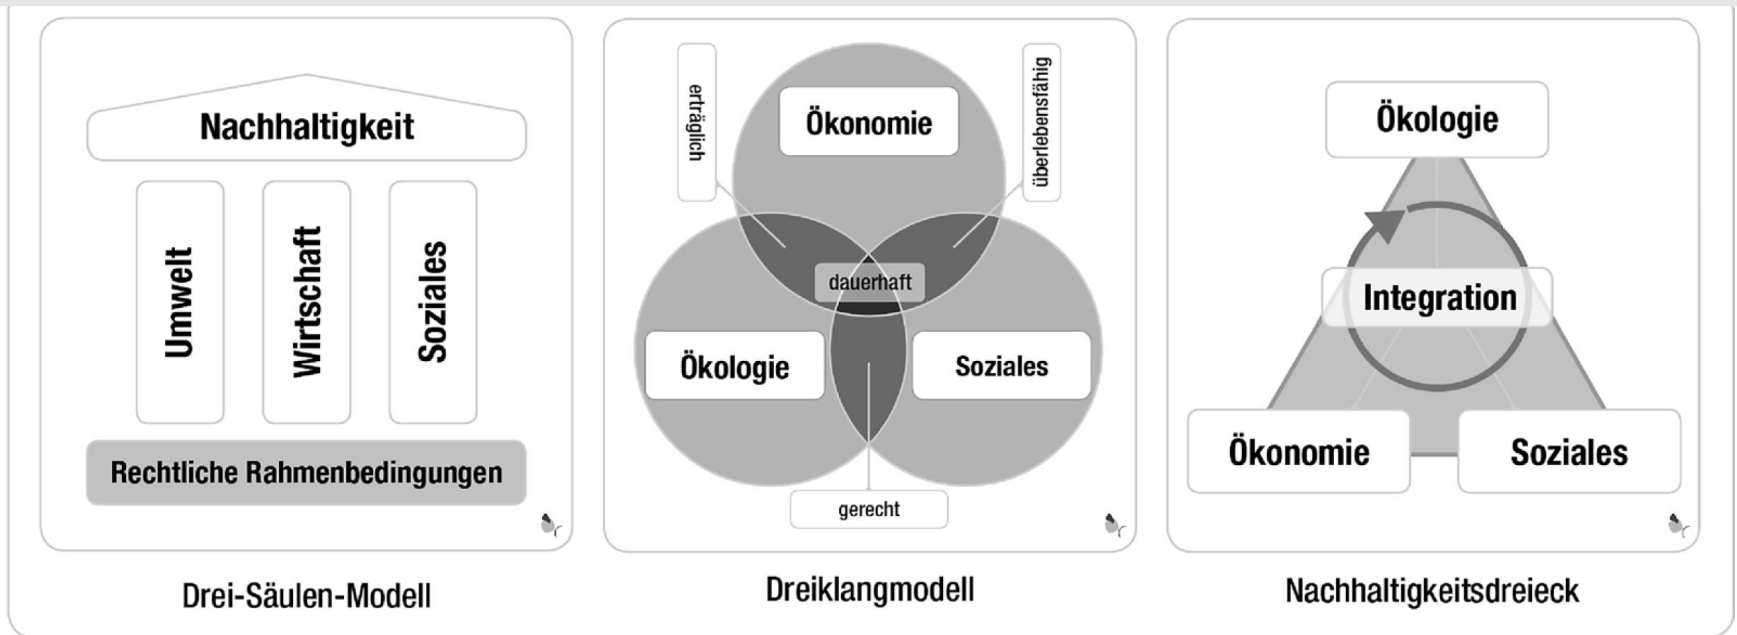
Nachhaltigkeit

Umwelt

Wirtschaft

Soziales

Rechtliche Rahmenbedingungen

Drei-Säulen-Modell

erträglich

Ökonomie

überlebensfähig

dauerhaft

Ökologie

Soziales

gerecht

Dreiklangmodell

Ökologie

Integration

Ökonomie

Soziales

Nachhaltigkeitsdreieck